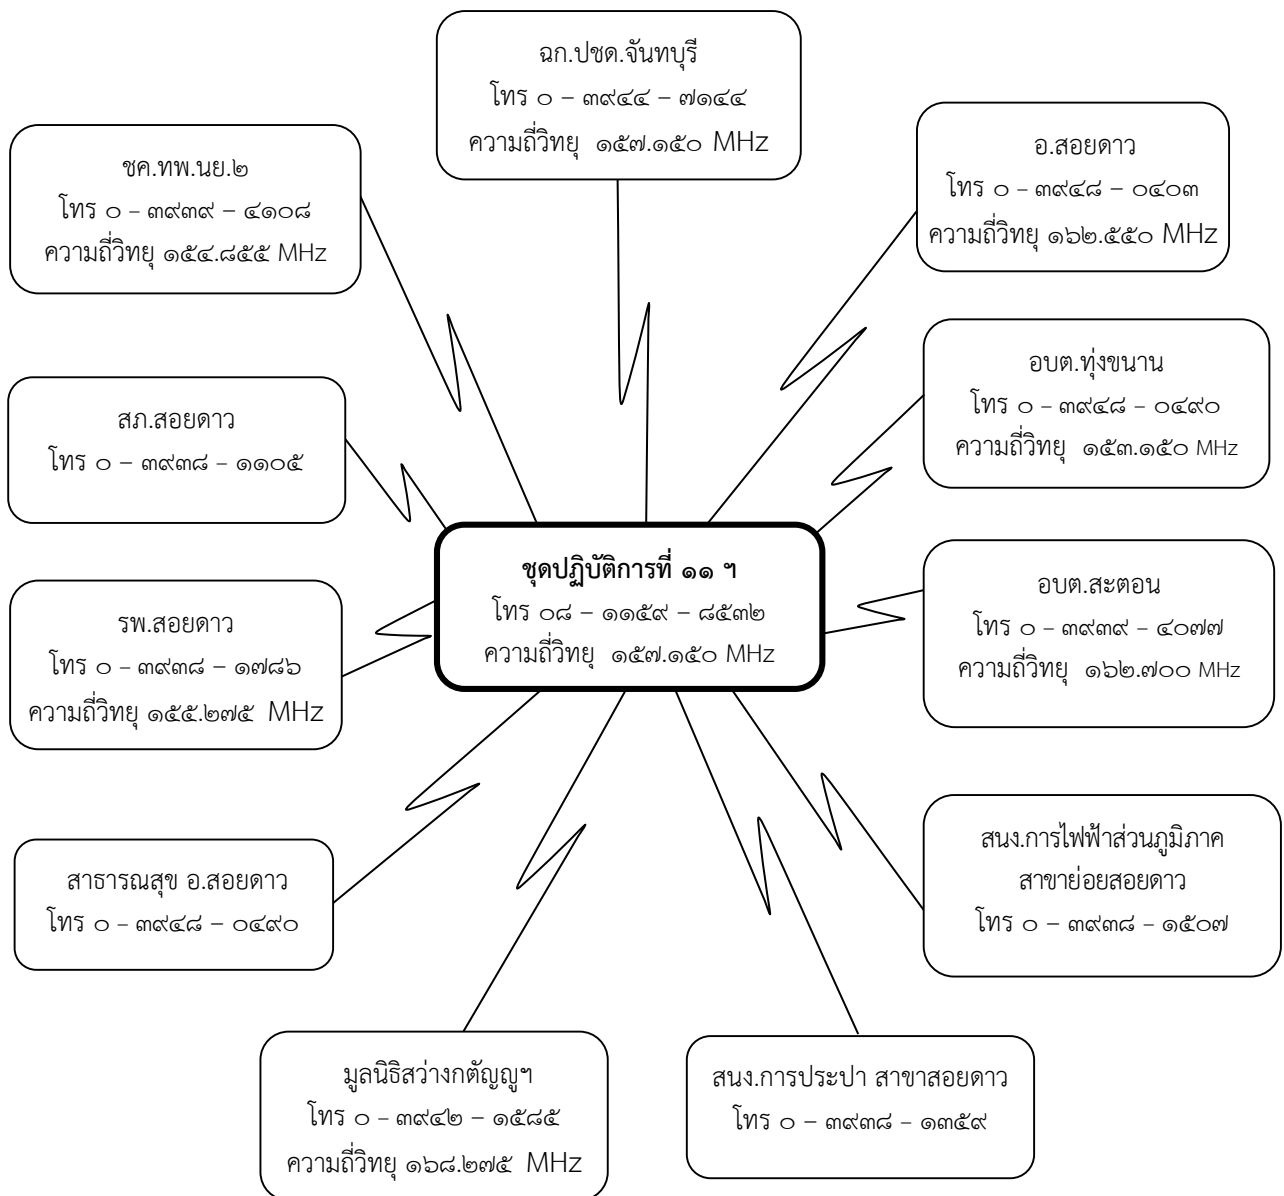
ฉก.ปชด.จันทบุรี
โทร ๐ – ๓๙๔๔ – ๗๑๔๔
ความถี่วิทยุ ๑๕๗.๑๕๐ MHz

ชค.ทพ.นย.๒
โทร ๐ – ๓๙๓๙ – ๔๑๐๘
ความถี่วิทยุ ๑๕๔.๘๕๕ MHz

อ.สอยดาว
โทร ๐ – ๓๙๔๘ – ๐๔๐๓
ความถี่วิทยุ ๑๖๒.๕๕๐ MHz

อบต.ทุ่งขนาน
โทร ๐ – ๓๙๔๘ – ๐๔๙๐
ความถี่วิทยุ ๑๕๓.๑๕๐ MHz

สภ.สอยดาว
โทร ๐ – ๓๙๓๘ – ๑๑๐๕

ชุดปฏิบัติการที่ ๑๑ ฯ
โทร ๐๘ – ๑๑๕๙ – ๘๕๓๒
ความถี่วิทยุ ๑๕๗.๑๕๐ MHz

อบต.สะตอน
โทร ๐ – ๓๙๓๙ – ๔๐๗๗
ความถี่วิทยุ ๑๖๒.๗๐๐ MHz

รพ.สอยดาว
โทร ๐ – ๓๙๓๘ – ๑๗๘๖
ความถี่วิทยุ ๑๕๕.๒๗๕ MHz

สนง.การไฟฟ้าส่วนภูมิภาค
สาขาย่อยสอยดาว
โทร ๐ – ๓๙๓๘ – ๑๕๐๗

สาธารณสุข อ.สอยดาว
โทร ๐ – ๓๙๔๘ – ๐๔๙๐

มูลนิธิสว่างกตัญญูฯ
โทร ๐ – ๓๙๔๒ – ๑๕๘๕
ความถี่วิทยุ ๑๖๘.๒๗๕ MHz

สนง.การประปา สาขาสอยดาว
โทร ๐ – ๓๙๓๘ – ๑๓๕๙